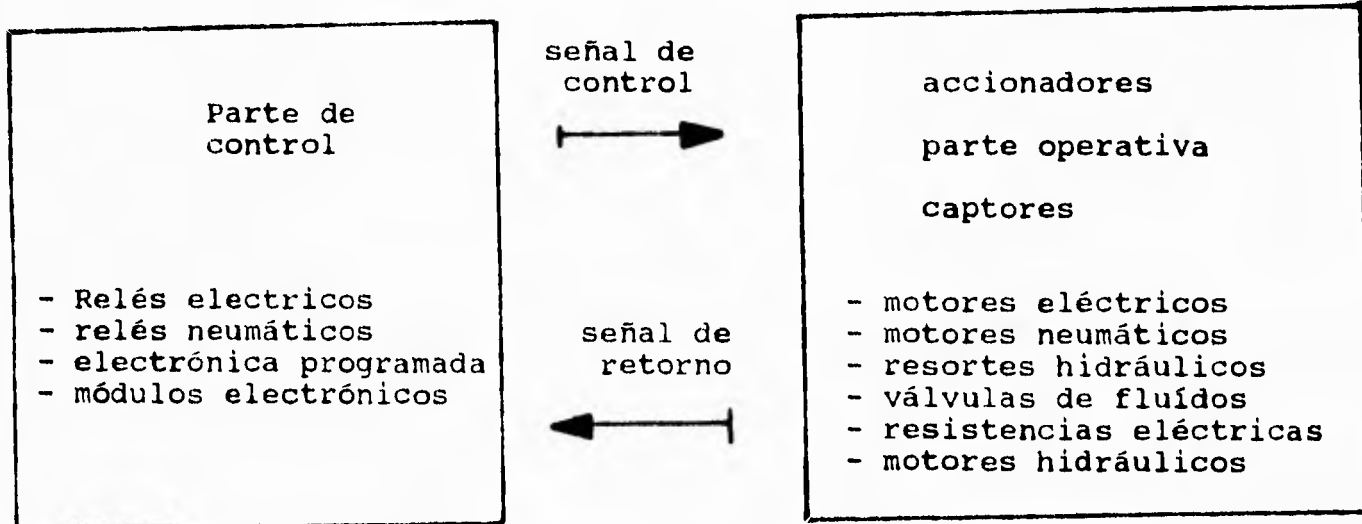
Parte de control

- Relés electricos
- relés neumáticos
- electrónica programada
- módulos electrónicos

señal de control

señal de retorno

accionadores

parte operativa

captores

- motores eléctricos
- motores neumáticos
- resortes hidráulicos
- válvulas de fluídos
- resistencias eléctricas
- motores hidráulicos